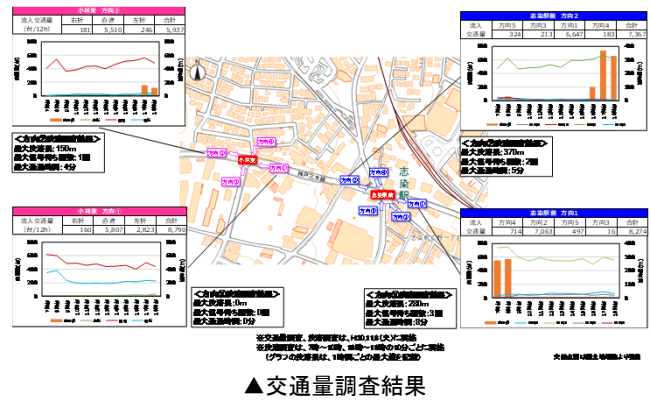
小坂東　方向②

| 流入交通量 (台/12h) | 右折 | 直進 | 左折 | 合計 |
|---|---|---|---|---|
| | 181 | 5,510 | 246 | 5,937 |

<方向②渋滞調査結果>
最大渋滞長：150m
最大信号待ち回数：1回
最大通過時間：4分

小坂東　方向①

| 流入交通量 (台/12h) | 右折 | 直進 | 左折 | 合計 |
|---|---|---|---|---|
| | 160 | 5,807 | 2,823 | 8,790 |

<方向①渋滞調査結果>
最大渋滞長：0m
最大信号待ち回数：0回
最大通過時間：0分

志染駅前　方向2

| 流入 | 方向1 | 方向3 | 方向4 | 合計 |
|---|---|---|---|---|
| 交通量 | 324 | 213 | 6,647 | 183 | 7,367 |

<方向2渋滞調査結果>
最大渋滞長：370m
最大信号待ち回数：7回
最大通過時間：5分

志染駅前　方向1

| 流入 | 方向4 | 方向2 | 方向3 | 方向4 | 合計 |
|---|---|---|---|---|---|
| 交通量 | 714 | 7,063 | 497 | 16 | 8,274 |

<方向1渋滞調査結果>
最大渋滞長：250m
最大信号待ち回数：3回
最大通過時間：8分

方向① 方向② 小坂東 方向1 方向2 方向3 方向4 志染駅前 志染駅 神戸三木線

※交通量調査、渋滞調査は、H30.11.6(火)に実施
※渋滞調査は、7時〜10時、16時〜19時の10分ごとに実施
(グラフの渋滞長は、1時間ごとの最大値を記載)

▲交通量調査結果